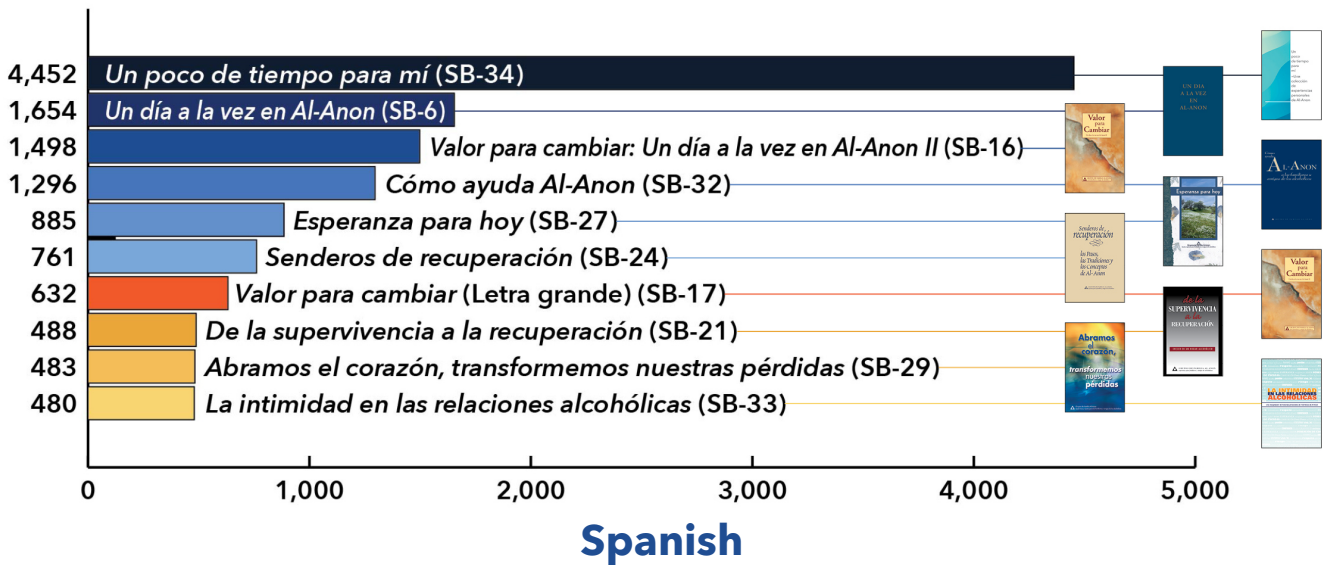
4,452 Un poco de tiempo para mí (SB-34)
1,654 Un día a la vez en Al-Anon (SB-6)
1,498 Valor para cambiar: Un día a la vez en Al-Anon II (SB-16)
1,296 Cómo ayuda Al-Anon (SB-32)
885 Esperanza para hoy (SB-27)
761 Senderos de recuperación (SB-24)
632 Valor para cambiar (Letra grande) (SB-17)
488 De la supervivencia a la recuperación (SB-21)
483 Abramos el corazón, transformemos nuestras pérdidas (SB-29)
480 La intimidad en las relaciones alcohólicas (SB-33)

Un día a la vez en Al-Anon
Valor para Cambiar
Al-Anon
Esperanza para hoy
Senderos de recuperación
Valor para Cambiar
De la supervivencia a la recuperación
Abramos el corazón, transformemos nuestras pérdidas
La intimidad en las relaciones alcohólicas

0 1,000 2,000 3,000 4,000 5,000

Spanish